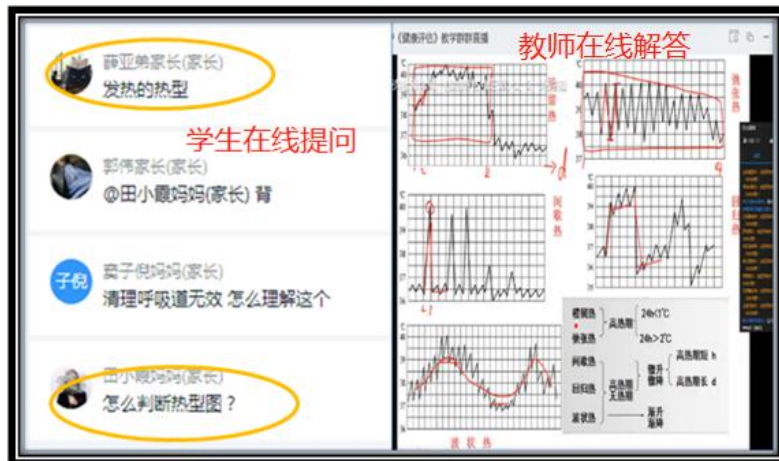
薛亚鹏家长(家长)
发热的热型

学生在线提问

郭伟家长(家长)
@田小薇妈妈(家长) 背

窦子悦妈妈(家长)
子悦
清理呼吸道无效 怎么理解这个

田小薇妈妈(家长)
怎么判断热型图？

教师在线解答

《健康评估》教学群群直播

稽留热

弛张热

间歇热

回归热

波状热

稽留热
弛张热
高热期
24h<1℃
24h>2℃
间歇热
回归热
高热期
无热期
骤升
骤降
高热期短 h
高热期长 d
波状热
渐升
渐降